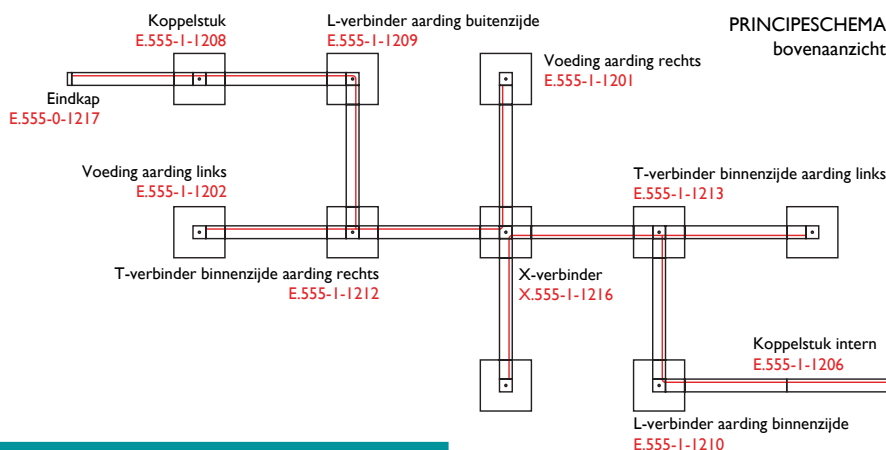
PRINCIPESCHEMA
bovenaanzicht

Koppelstuk
E.555-1-1208

L-verbinder aarding buitenzijde
E.555-1-1209

Voeding aarding rechts
E.555-1-1201

Eindkap
E.555-0-1217

Voeding aarding links
E.555-1-1202

T-verbinder binnenzijde aarding links
E.555-1-1213

T-verbinder binnenzijde aarding rechts
E.555-1-1212

X-verbinder
X.555-1-1216

Koppelstuk intern
E.555-1-1206

L-verbinder aarding binnenzijde
E.555-1-1210